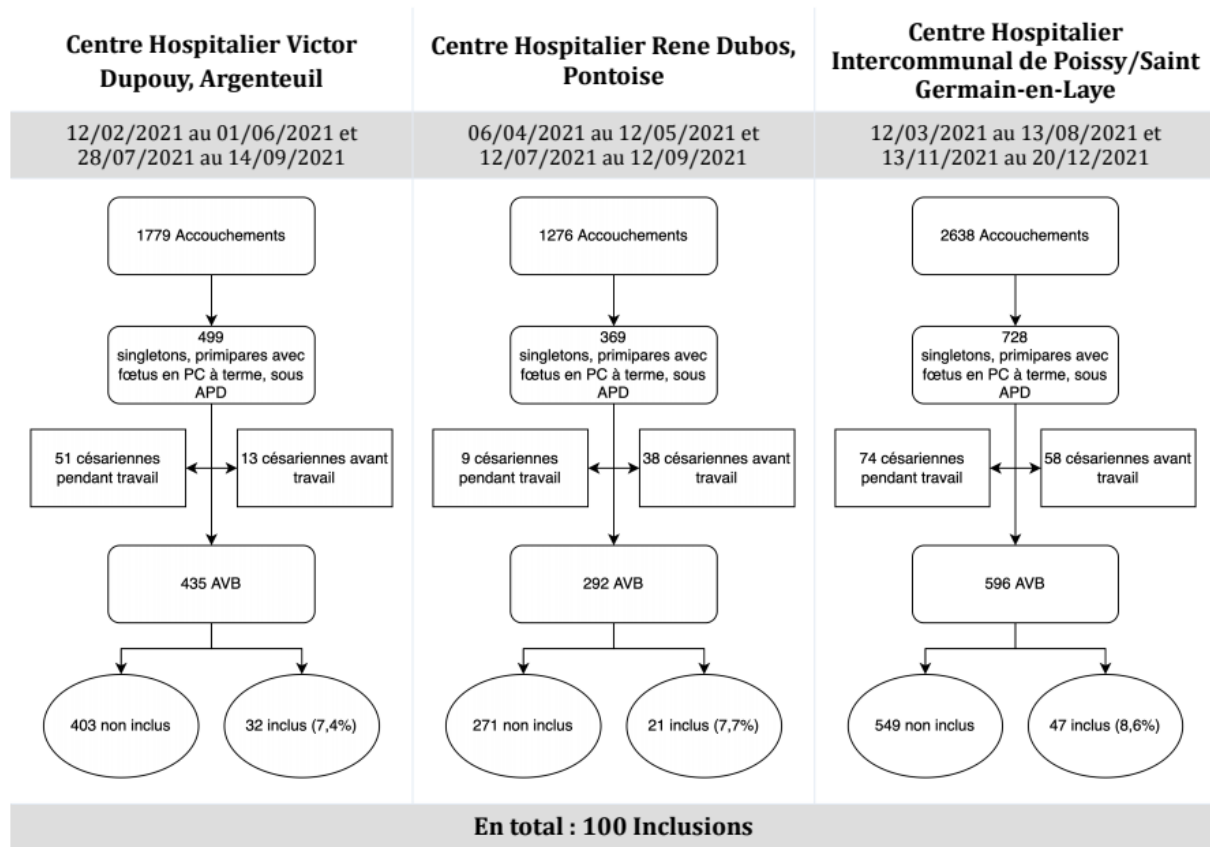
Centre Hospitalier Victor Dupouy, Argenteuil

12/02/2021 au 01/06/2021 et 28/07/2021 au 14/09/2021

1779 Accouchements

499 singletons, primipares avec fœtus en PC à terme, sous APD

51 césariennes pendant travail

13 césariennes avant travail

435 AVB

403 non inclus

32 inclus (7,4%)

Centre Hospitalier Rene Dubos, Pontoise

06/04/2021 au 12/05/2021 et 12/07/2021 au 12/09/2021

1276 Accouchements

369 singletons, primipares avec fœtus en PC à terme, sous APD

9 césariennes pendant travail

38 césariennes avant travail

292 AVB

271 non inclus

21 inclus (7,7%)

Centre Hospitalier Intercommunal de Poissy/Saint Germain-en-Laye

12/03/2021 au 13/08/2021 et 13/11/2021 au 20/12/2021

2638 Accouchements

728 singletons, primipares avec fœtus en PC à terme, sous APD

74 césariennes pendant travail

58 césariennes avant travail

596 AVB

549 non inclus

47 inclus (8,6%)

En total : 100 Inclusions